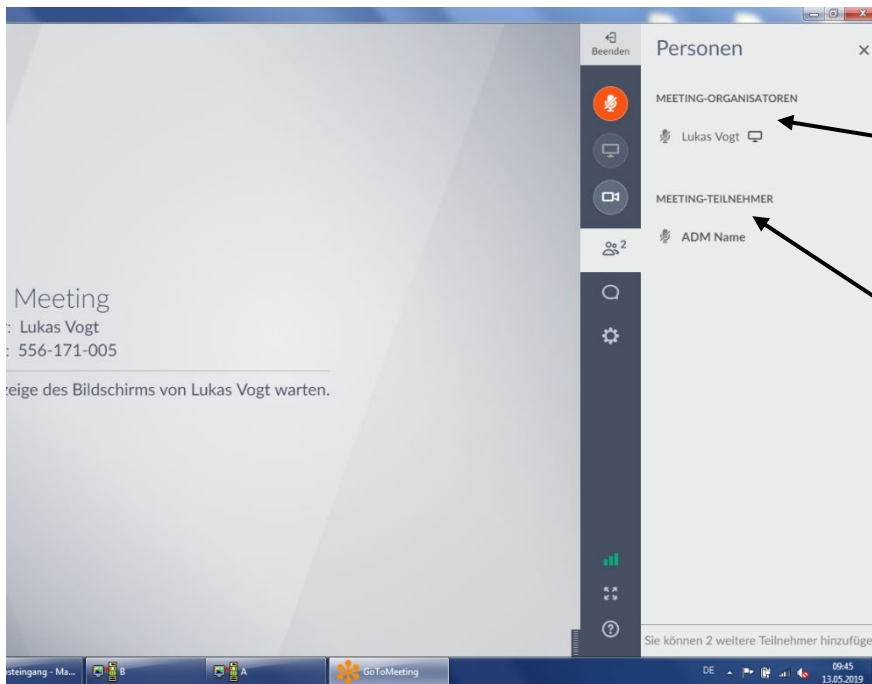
Meeting
: Lukas Vogt
: 556-171-005

zeige des Bildschirms von Lukas Vogt warten.

Beenden

2

Personen ×

MEETING-ORGANISATOREN

Lukas Vogt

MEETING-TEILNEHMER

ADM Name

Sie können 2 weitere Teilnehmer hinzufüge

steingang - Ma... B A GoToMeeting

DE 09:45 13.05.2019